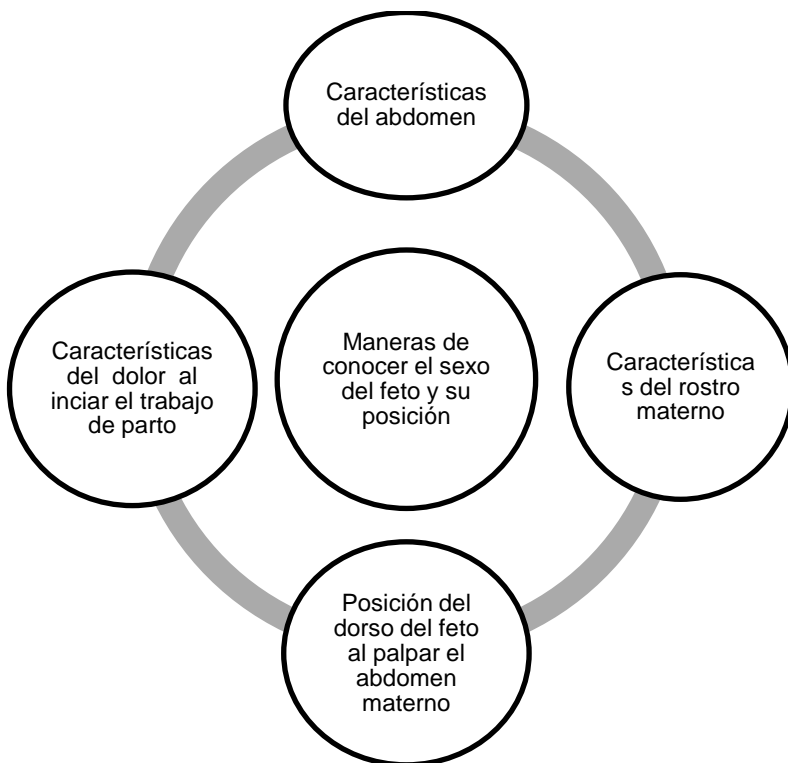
Características del abdomen

Características del dolor al inciar el trabajo de parto

Maneras de conocer el sexo del feto y su posición

Característica s del rostro materno

Posición del dorso del feto al palpar el abdomen materno